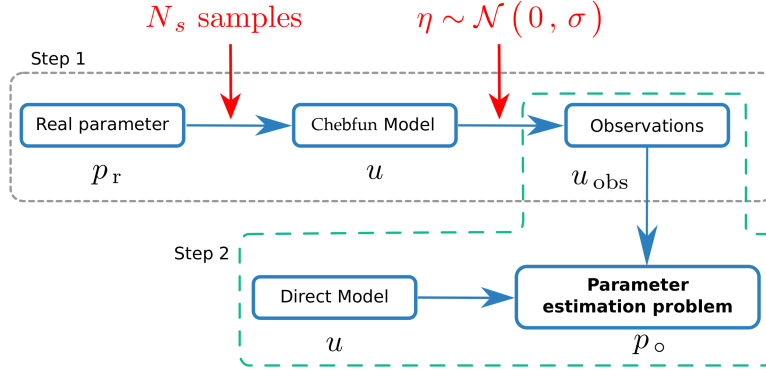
$N_s$ samples

$\eta \sim \mathcal{N}(0, \sigma)$

Step 1

Real parameter

$p_{\mathrm{r}}$

Chebfun Model

$u$

Observations

$u_{\mathrm{obs}}$

Step 2

Direct Model

$u$

Parameter estimation problem

$p_{\circ}$